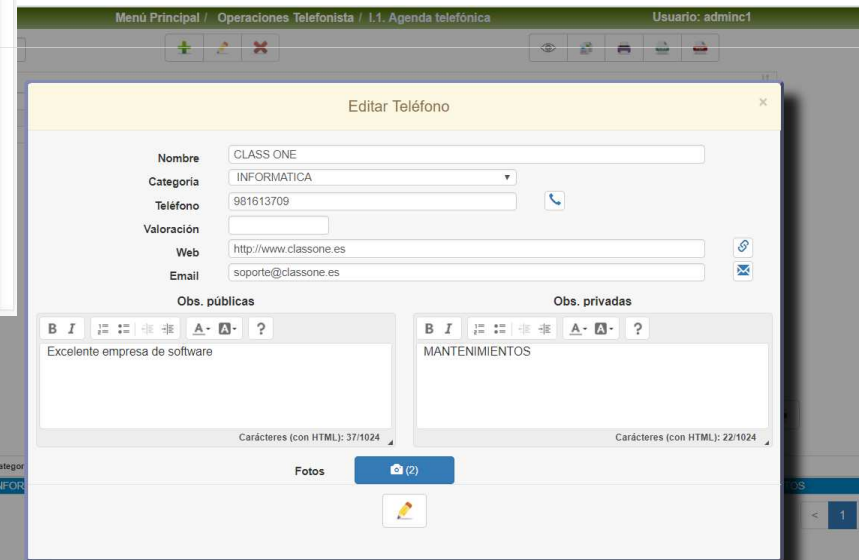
Menú Principal / Operaciones Telefonista / I.1. Agenda telefónica
Usuario: adminc1

Editar Teléfono

×

Nombre CLASS ONE
Categoría INFORMATICA
Teléfono 981613709
Valoración
Web http://www.classone.es
Email soporte@classone.es

Obs. públicas
B I ? 
Excelente empresa de software
Carácteres (con HTML): 37/1024

Obs. privadas
B I ?
MANTENIMIENTOS
Carácteres (con HTML): 22/1024

Fotos (2)

ategor
NFOR
TOS
< 1